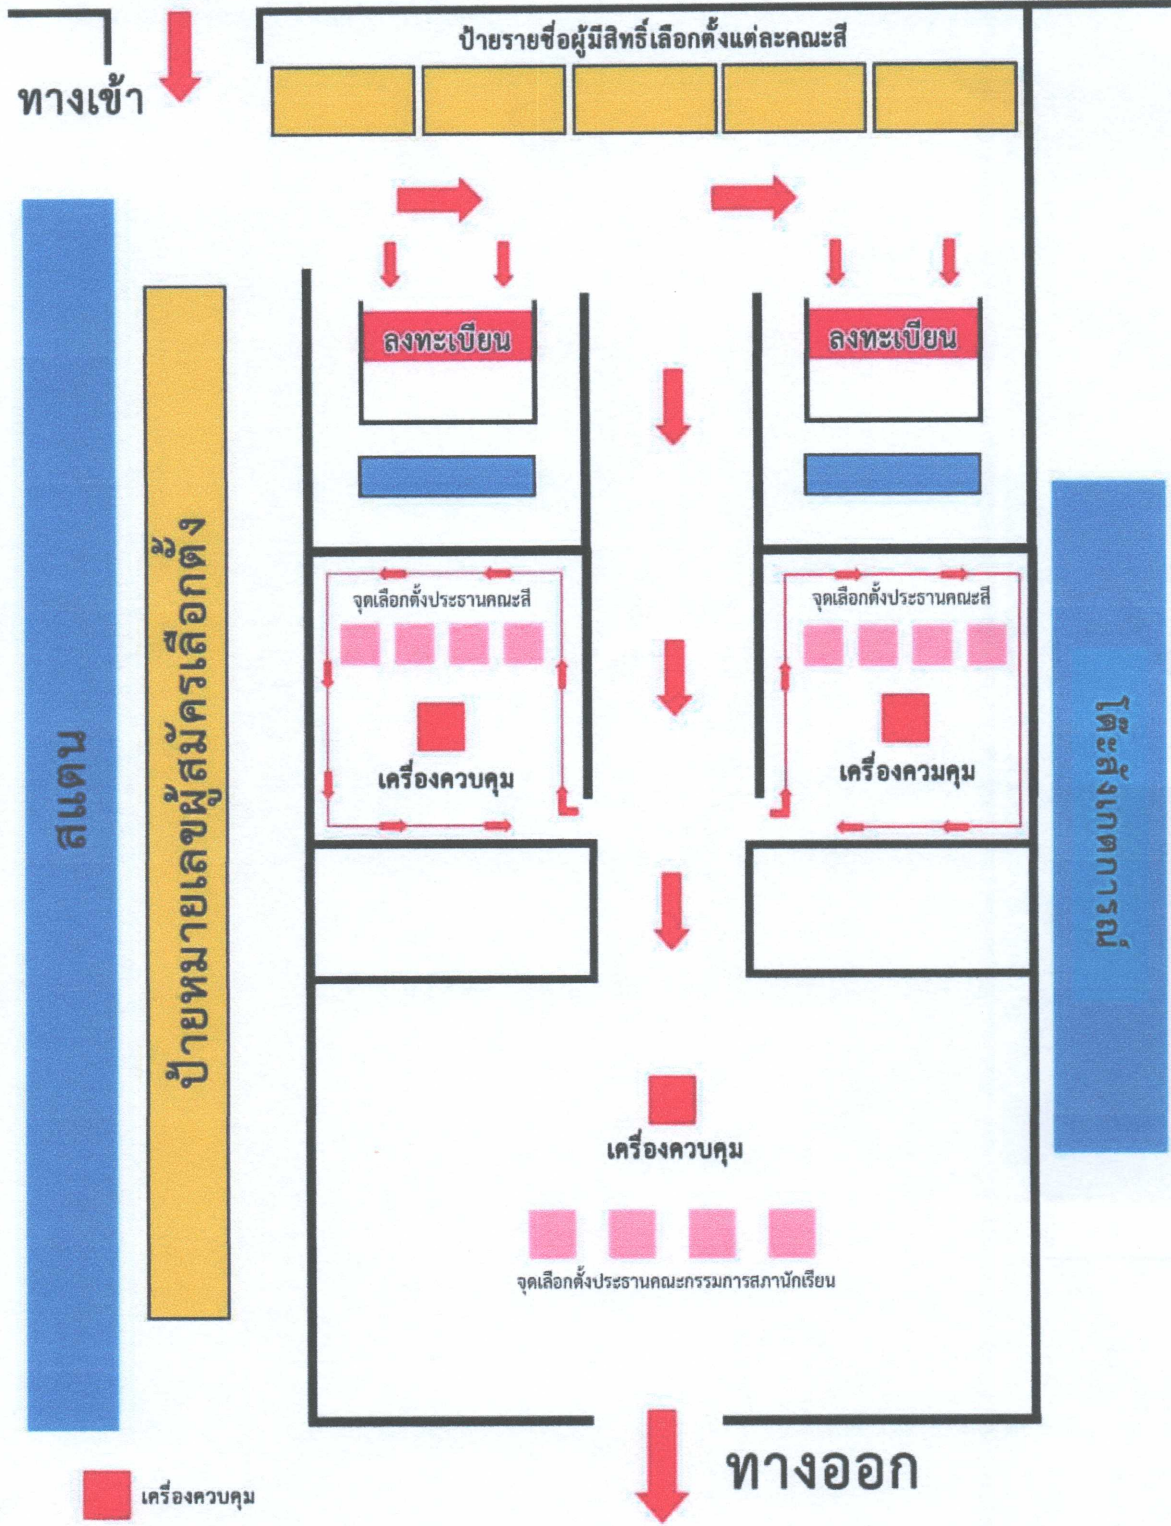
ทางเข้า

ป้ายรายชื่อผู้มีสิทธิ์เลือกตั้งแต่ละคณะสี

สนาม

ป้ายหมายเลขผู้สมัครเลือกตั้ง

ลงทะเบียน

ลงทะเบียน

จุดเลือกตั้งประธานคณะสี

เครื่องควบคุม

จุดเลือกตั้งประธานคณะสี

เครื่องควมคุม

โต๊ะสังเกตการณ์

เครื่องควบคุม

จุดเลือกตั้งประธานคณะกรรมการสภานักเรียน

ทางออก

เครื่องควบคุม